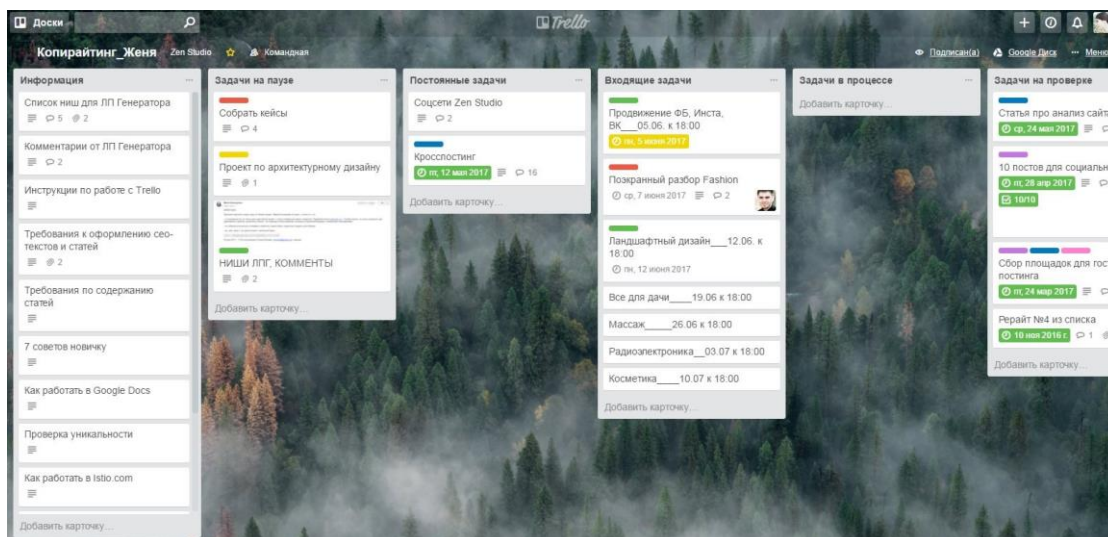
Доски

Trello

Копирайтинг_Женя Zen Studio Командная

Подписан(а) Google Диск Меню

Информация

Список ниш для ЛП Генератора
5 2

Комментарии от ЛП Генератора
2

Инструкции по работе с Trello

Требования к оформлению сео-текстов и статей
2

Требования по содержанию статей

7 советов новичку

Как работать в Google Docs

Проверка уникальности

Как работать в Istio.com

Добавить карточку...

Задачи на паузе

Собрать кейсы
4

Проект по архитектурному дизайну
1

НИШИ ЛПГ, КОММЕНТЫ
2

Добавить карточку...

Постоянные задачи

Соцсети Zen Studio
2

Кросспостинг
пт, 12 мая 2017 16

Добавить карточку...

Входящие задачи

Продвижение ФБ, Инста, ВК___05.06. к 18:00
пн, 5 июня 2017

Позкранный разбор Fashion
ср, 7 июня 2017 2

Ландшафтный дизайн___12.06. к 18:00
пн, 12 июня 2017

Все для дачи____19.06 к 18:00

Массаж_____26.06 к 18:00

Радиоэлектроника__03.07 к 18:00

Косметика_____10.07 к 18:00

Добавить карточку...

Задачи в процессе

Добавить карточку...

Задачи на проверке

Статья про анализ сайт
ср, 24 мая 2017

10 постов для социальн
пт, 28 апр 2017
10/10

Сбор площадок для гос постинга
пт, 24 мар 2017

Рерайт №4 из списка
18 ноя 2016 г. 1

Добавить карточку...